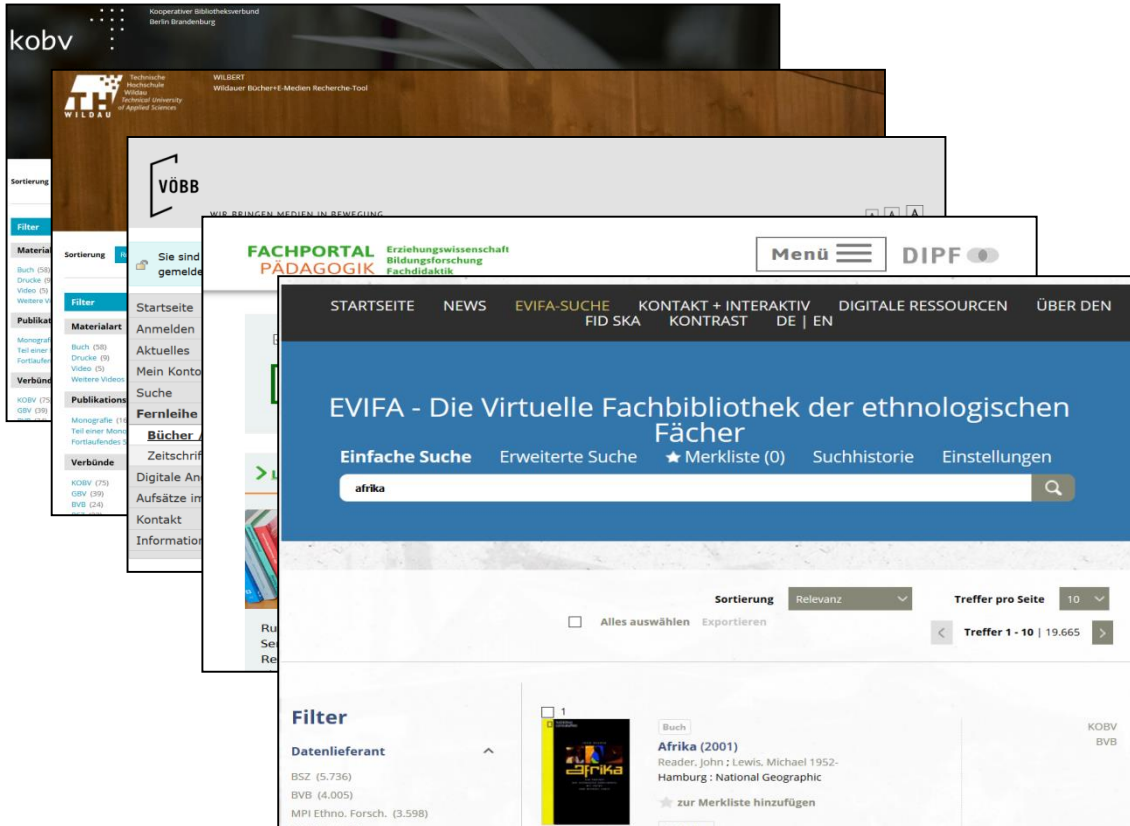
kobv
Kooperativer Bibliotheksverbund Berlin Brandenburg

Sortierung
Filter
Materia
Buch (58)
Drucke (9)
Video (5)
Weitere V
Publikat
Monograf
Teil einer
Fortlaufen
Verbünd
KOBV (75)
GBV (39)

Technische Hochschule Wildau Technical University of Applied Sciences
WILDAU
WILBERT
Wildauer Bücher+E-Medien Recherche-Tool

Sortierung
Filter
Materialart
Buch (58)
Drucke (9)
Video (5)
Weitere Videos
Publikations
Monografie (1
Teil einer Mono
Fortlaufendes S
Verbünde
KOBV (75)
GBV (39)
BVB (24)

VÖBB
WIR BRINGEN MEDIEN IN BEWEGUNG
Sie sind gemelde
Startseite
Anmelden
Aktuelles
Mein Konto
Suche
Fernleihe
Bücher
Zeitschrift
Digitale An
Aufsätze im
Kontakt
Information

FACHPORTAL PÄDAGOGIK Erziehungswissenschaft Bildungsforschung Fachdidaktik
Menü
DIPF
Ru
Se
Re

STARTSEITE NEWS EVIFA-SUCHE KONTAKT + INTERAKTIV DIGITALE RESSOURCEN ÜBER DEN FID SKA KONTRAST DE | EN

EVIFA - Die Virtuelle Fachbibliothek der ethnologischen Fächer
Einfache Suche Erweiterte Suche ★ Merkliste (0) Suchhistorie Einstellungen
afrika

Sortierung Relevanz
Treffer pro Seite 10
Alles auswählen Exportieren
Treffer 1 - 10 | 19.665

Filter
Datenlieferant
BSZ (5.736)
BVB (4.005)
MPI Ethno. Forsch. (3.598)

1
Buch
Afrika (2001)
Reader, John ; Lewis, Michael 1952-
Hamburg : National Geographic
zur Merkliste hinzufügen
KOBV
BVB